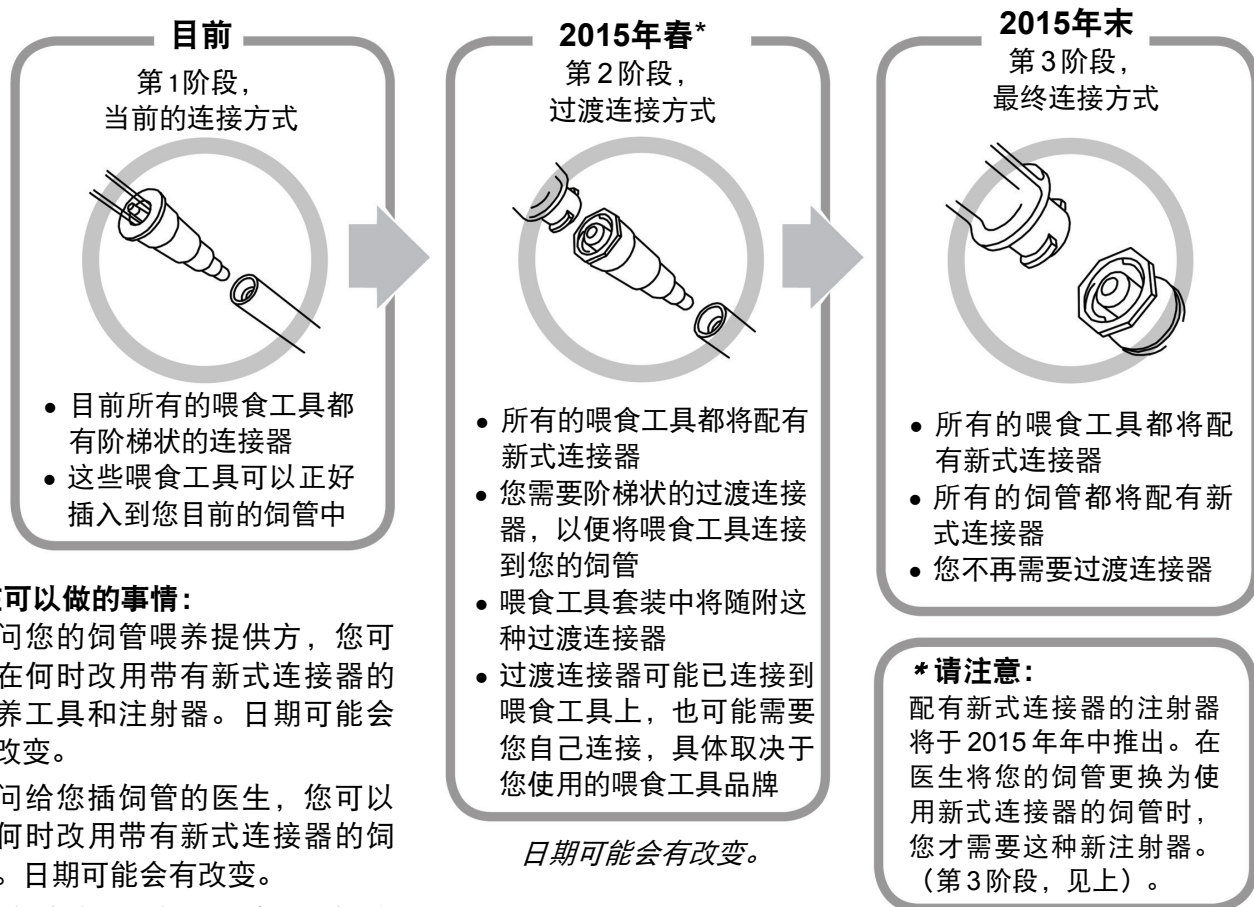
目前

第1阶段，
当前的连接方式

• 目前所有的喂食工具都有阶梯状的连接器
• 这些喂食工具可以正好插入到您目前的饲管中

2015年春*

第2阶段，
过渡连接方式

• 所有的喂食工具都将配有新式连接器
• 您需要阶梯状的过渡连接器，以便将喂食工具连接到您的饲管
• 喂食工具套装中将随附这种过渡连接器
• 过渡连接器可能已连接到喂食工具上，也可能需要您自己连接，具体取决于您使用的喂食工具品牌

日期可能会有改变。

2015年末

第3阶段，
最终连接方式

• 所有的喂食工具都将配有新式连接器
• 所有的饲管都将配有新式连接器
• 您不再需要过渡连接器

*请注意：
配有新式连接器的注射器将于2015年年中推出。在医生将您的饲管更换为使用新式连接器的饲管时，您才需要这种新注射器。（第3阶段，见上）。

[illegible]可以做的事情：
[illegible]问您的饲管喂养提供方，您可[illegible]在何时改用带有新式连接器的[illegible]养工具和注射器。日期可能会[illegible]改变。
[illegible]问给您插饲管的医生，您可以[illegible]何时改用带有新式连接器的饲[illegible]。日期可能会有改变。